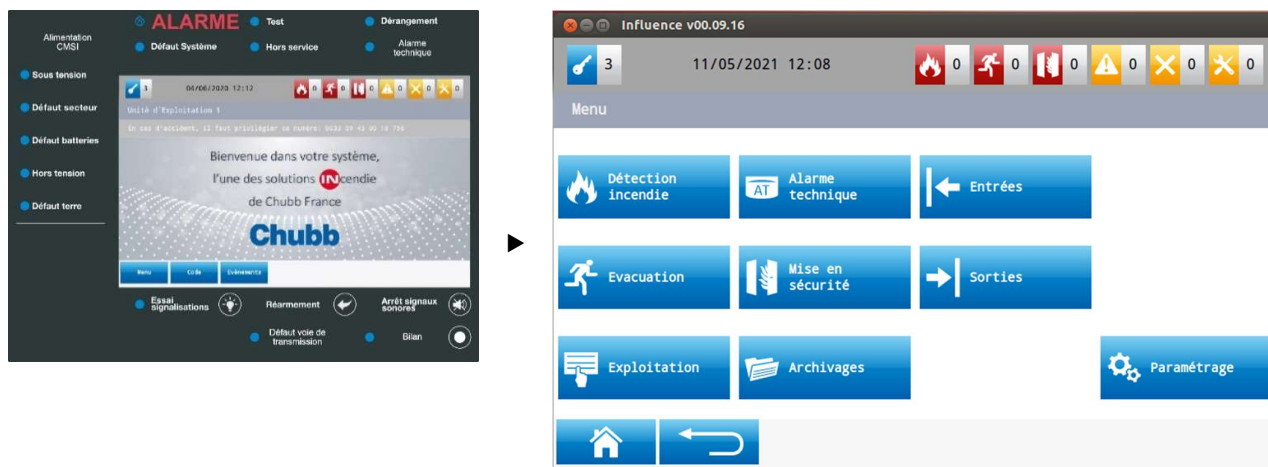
ALARME
Test
Dérangement
Alimentation CMSI
Défaut Système
Hors service
Alarme technique
Sous tension
Défaut secteur
Défaut batteries
Hors tension
Défaut terre

3
04/06/2020 12:12
0 0 0 0 0 0
Unité d'Exploitation 1
En cas d'accident, il faut privilégier ce numéro: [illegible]
Bienvenue dans votre système, l'une des solutions INcendie de Chubb France
Chubb
Menu
Code
Evénements

Essai signalisations
Réarmement
Arrêt signaux sonores
Défaut voie de transmission
Bilan

Influence v00.09.16
3
11/05/2021 12:08
0 0 0 0 0 0
Menu
Détection incendie
Alarme technique
Entrées
Evacuation
Mise en sécurité
Sorties
Exploitation
Archivages
Paramétrage
AT